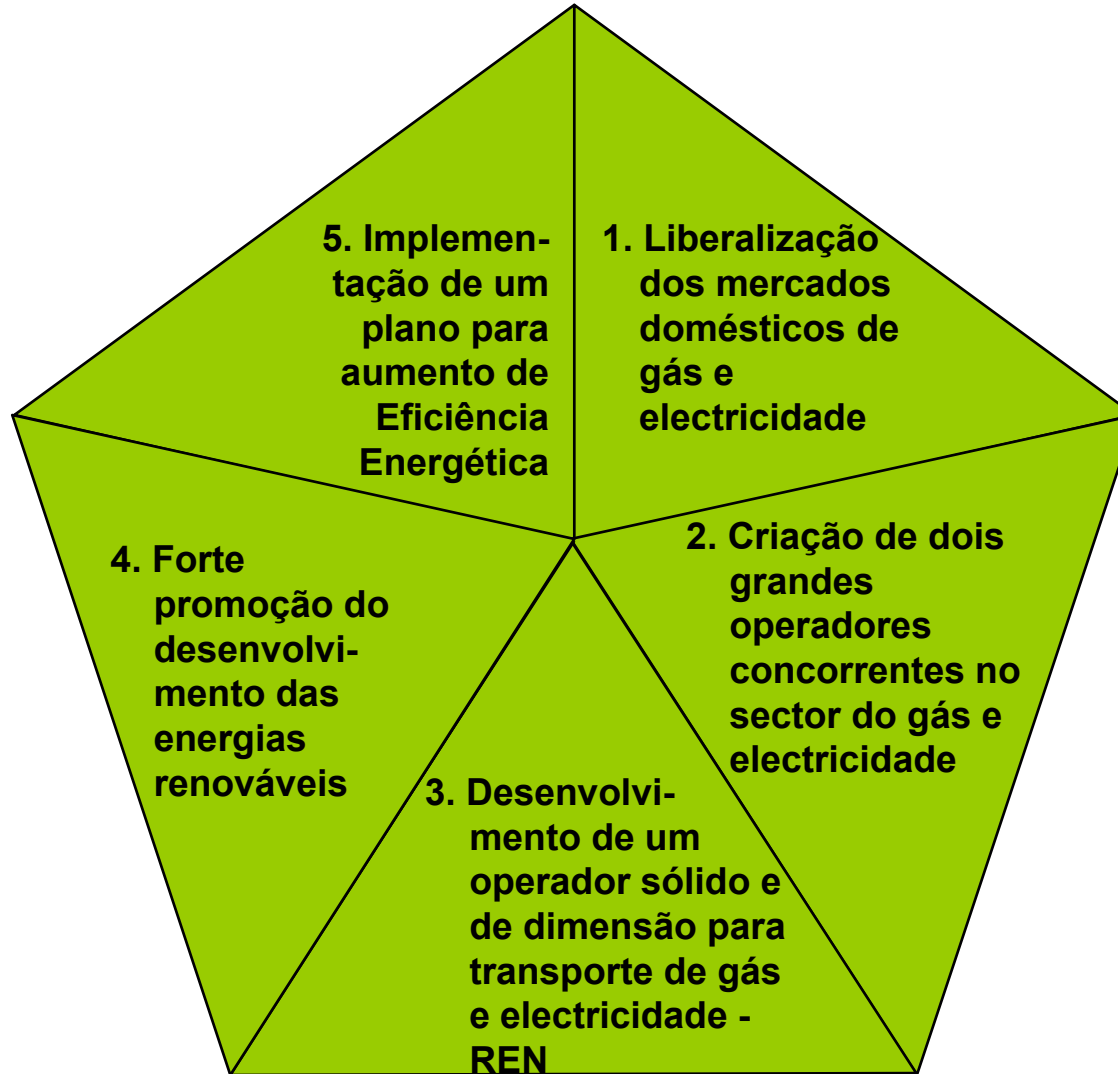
5. Implementação de um plano para aumento de Eficiência Energética

1. Liberalização dos mercados domésticos de gás e electricidade

4. Forte promoção do desenvolvimento das energias renováveis

2. Criação de dois grandes operadores concorrentes no sector do gás e electricidade

3. Desenvolvimento de um operador sólido e de dimensão para transporte de gás e electricidade - REN